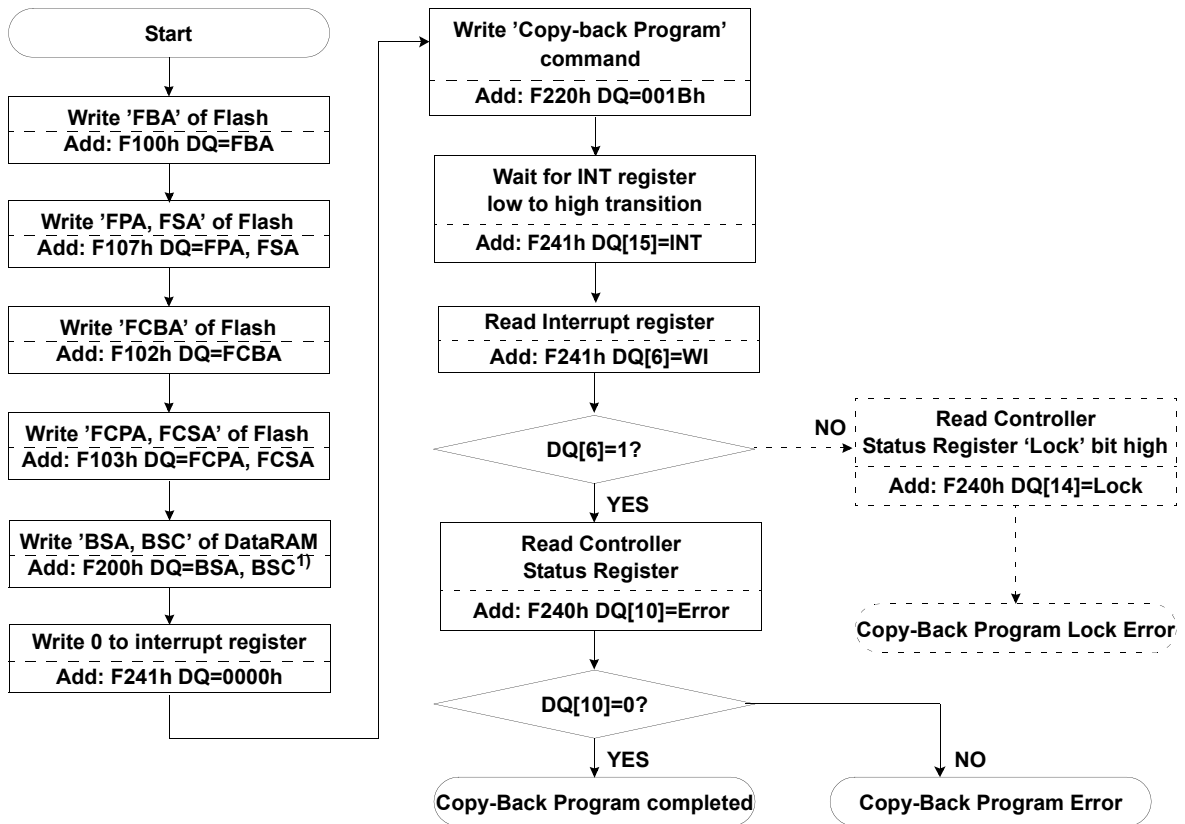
Start

Write 'FBA' of Flash
Add: F100h DQ=FBA

Write 'FPA, FSA' of Flash
Add: F107h DQ=FPA, FSA

Write 'FCBA' of Flash
Add: F102h DQ=FCBA

Write 'FCPA, FCSA' of Flash
Add: F103h DQ=FCPA, FCSA

Write 'BSA, BSC' of DataRAM
Add: F200h DQ=BSA, BSC$^{1)}$

Write 0 to interrupt register
Add: F241h DQ=0000h

Write 'Copy-back Program' command
Add: F220h DQ=001Bh

Wait for INT register low to high transition
Add: F241h DQ[15]=INT

Read Interrupt register
Add: F241h DQ[6]=WI

DQ[6]=1?

NO

Read Controller Status Register 'Lock' bit high
Add: F240h DQ[14]=Lock

Copy-Back Program Lock Error

YES

Read Controller Status Register
Add: F240h DQ[10]=Error

DQ[10]=0?

YES

NO

Copy-Back Program completed

Copy-Back Program Error